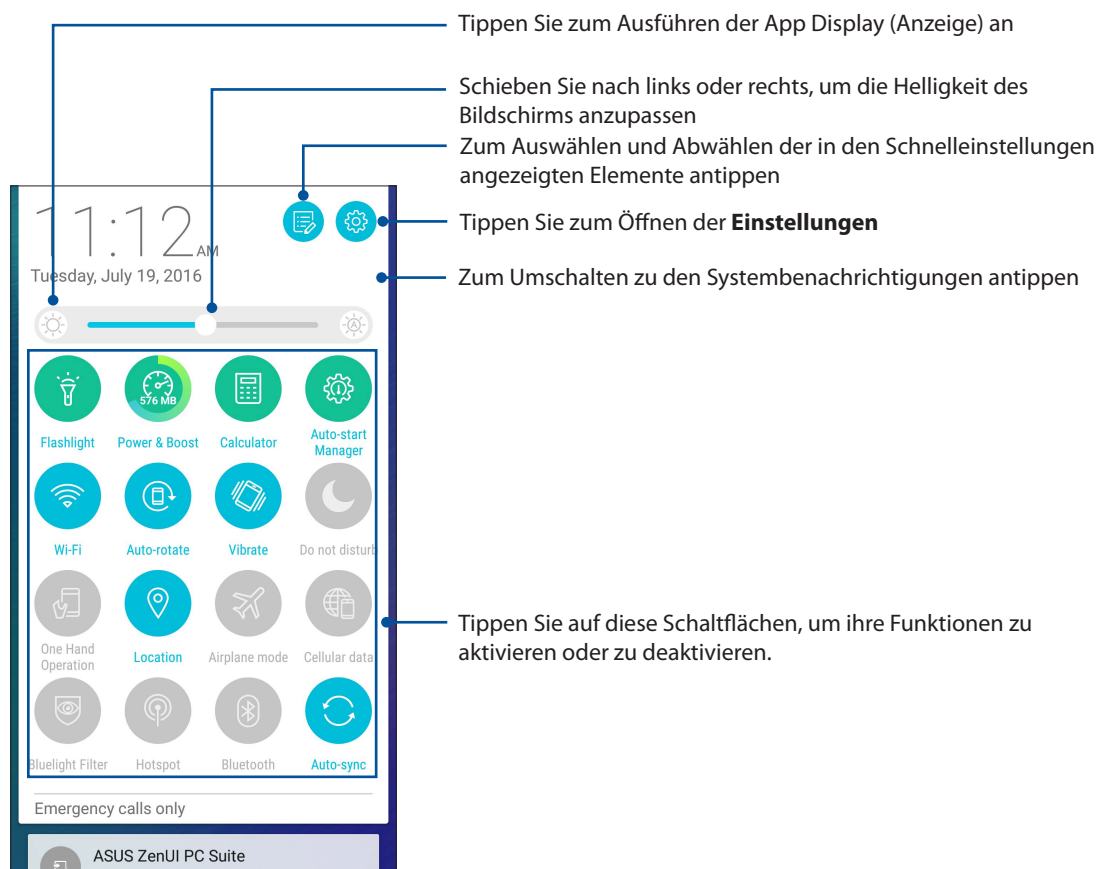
Tippen Sie zum Ausführen der App Display (Anzeige) an

Schieben Sie nach links oder rechts, um die Helligkeit des Bildschirms anzupassen

Zum Auswählen und Abwählen der in den Schnelleinstellungen angezeigten Elemente antippen

11:12 AM

Tuesday, July 19, 2016

Tippen Sie zum Öffnen der **Einstellungen**

Zum Umschalten zu den Systembenachrichtigungen antippen

576 MB

Flashlight
Power & Boost
Calculator
Auto-start Manager
Wi-Fi
Auto-rotate
Vibrate
Do not disturb
One Hand Operation
Location
Airplane mode
Cellular data
Bluelight Filter
Hotspot
Bluetooth
Auto-sync

Tippen Sie auf diese Schaltflächen, um ihre Funktionen zu aktivieren oder zu deaktivieren.

Emergency calls only

ASUS ZenUI PC Suite